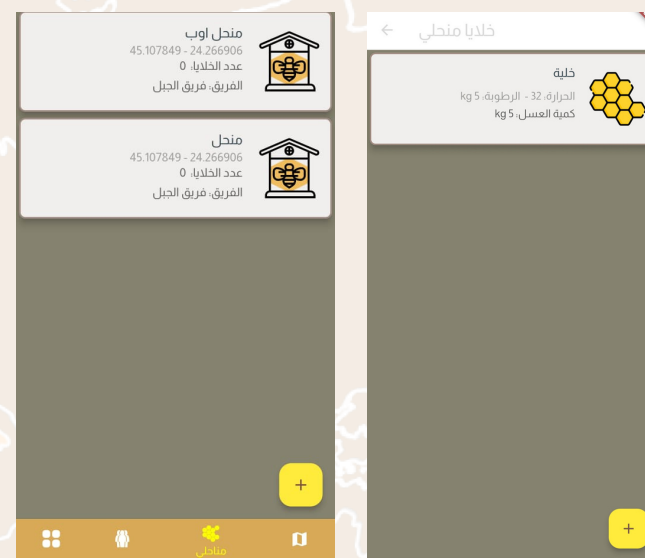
منحل اوب
45.107849 - 24.266906
عدد الخلايا: 0
الفريق: فريق الجبل

منحل
45.107849 - 24.266906
عدد الخلايا: 0
الفريق: فريق الجبل

+

مناحلي

خلايا منحلي

خلية
الحرارة: 32 - الرطوبة: 5 kg
كمية العسل: 5 kg

+